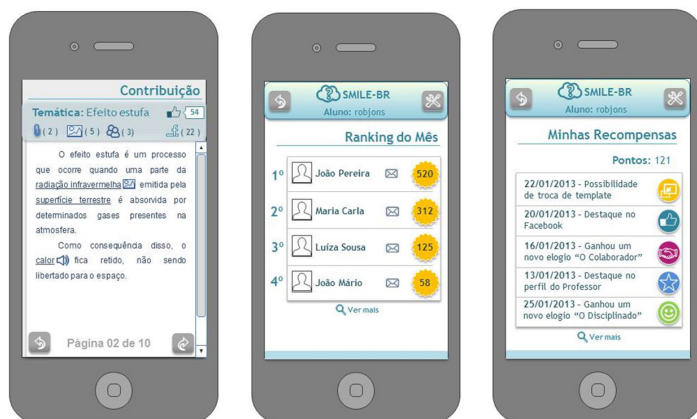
Contribuição

Temática: Efeito estufa 54

(2) (5) (3) (22)

O efeito estufa é um processo que ocorre quando uma parte da radiação infravermelha emitida pela superfície terrestre é absorvida por determinados gases presentes na atmosfera.

Como consequência disso, o calor fica retido, não sendo libertado para o espaço.

Página 02 de 10

SMILE-BR
Aluno: robjons

Ranking do Mês

1º João Pereira 520
2º Maria Carla 312
3º Luíza Sousa 125
4º João Mário 58

Ver mais

SMILE-BR
Aluno: robjons

Minhas Recompensas

Pontos: 121

22/01/2013 - Possibilidade de troca de template

20/01/2013 - Destaque no Facebook

16/01/2013 - Ganhou um novo elogio "O Colaborador"

13/01/2013 - Destaque no perfil do Professor

25/01/2013 - Ganhou um novo elogio "O Disciplinado"

Ver mais